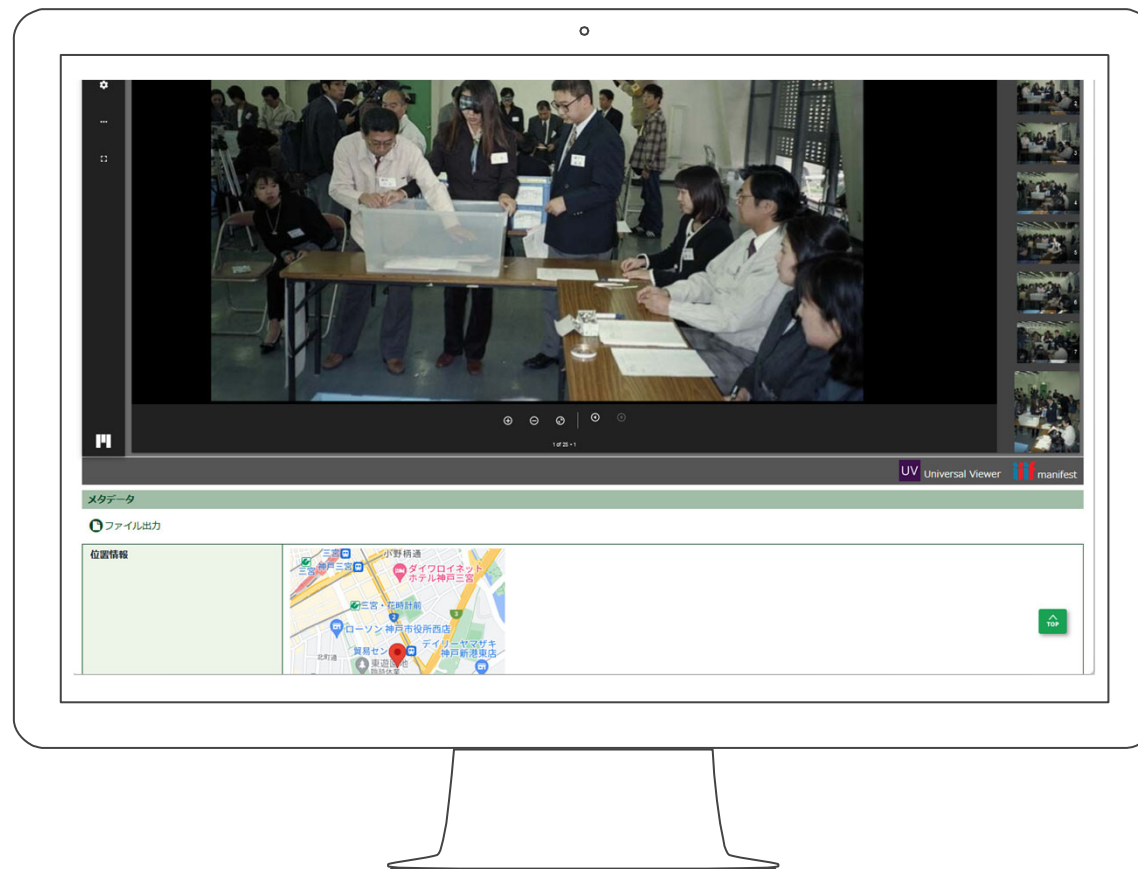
1 of 25 • 1

UV Universal Viewer

manifest

メタデータ

ファイル出力

位置情報

小野柄通

三宮

神戸三宮

ダイワロイネットホテル神戸三宮

三宮・花時計前

ローソン 神戸市役所西店

デイリーヤマザキ 神戸新港東店

北町通

貿易セン

東遊園地

TOP